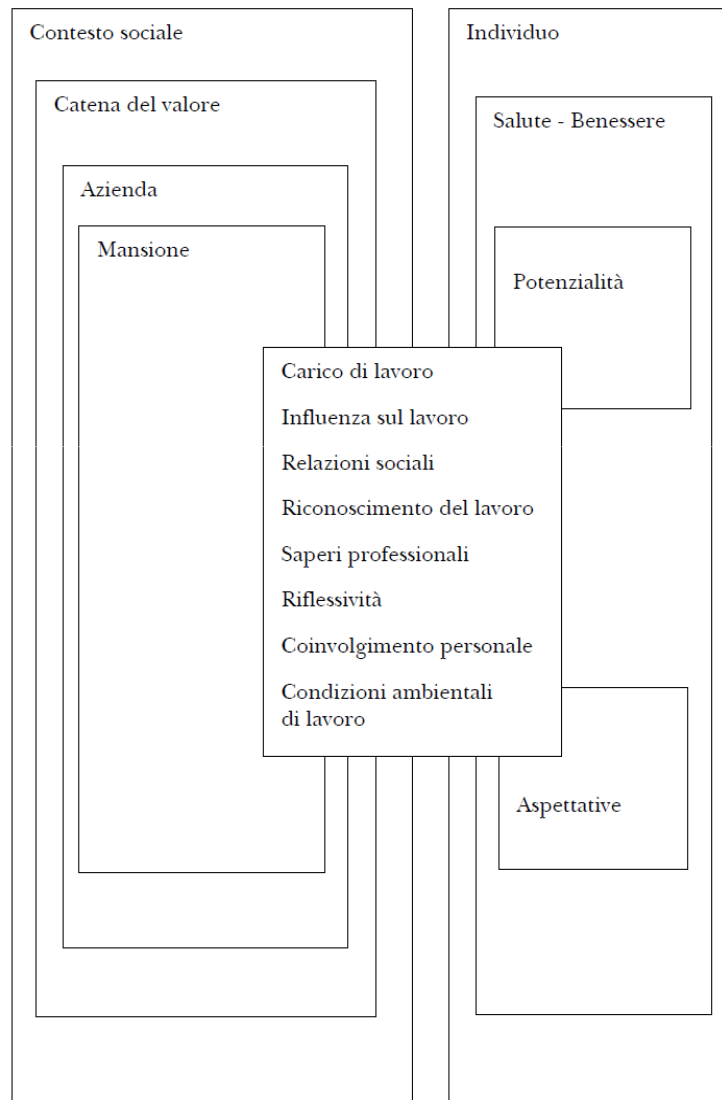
Contesto sociale

Catena del valore

Azienda

Mansione

Individuo

Salute - Benessere

Potenzialità

Carico di lavoro

Influenza sul lavoro

Relazioni sociali

Riconoscimento del lavoro

Saperi professionali

Riflessività

Coinvolgimento personale

Condizioni ambientali di lavoro

Aspettative